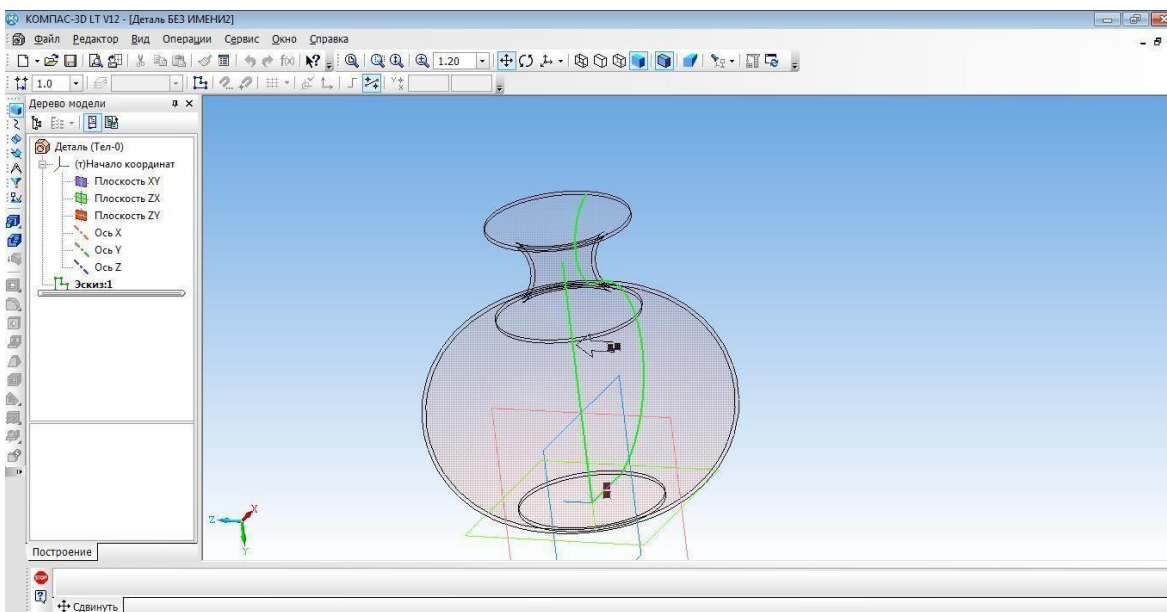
КОМПАС-3D LT V12 - [Деталь БЕЗ ИМЕНИ2]

Файл Редактор Вид Операции Сервис Окно Справка

1.20

1.0

Дерево модели

Деталь (Тел-0)
(т)Начало координат
Плоскость XY
Плоскость ZX
Плоскость ZY
Ось X
Ось Y
Ось Z
Эскиз:1

Построение

Z X Y

Сдвинуть